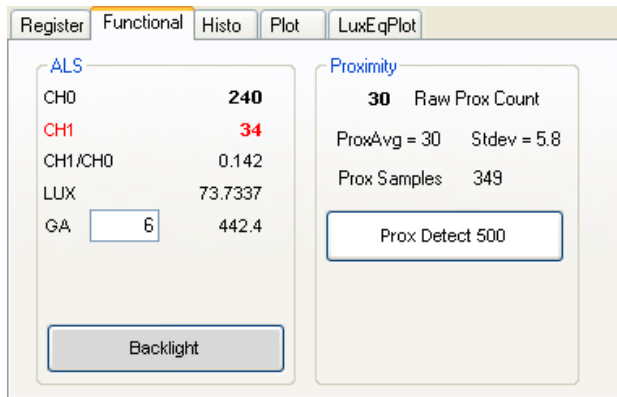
Register Functional Histo Plot LuxEqPlot

ALS

| | |
|---|---|
| CH0 | 240 |
| CH1 | 34 |
| CH1/CH0 | 0.142 |
| LUX | 73.7337 |
| GA 6 | 442.4 |

Backlight

Proximity

30 Raw Prox Count

ProxAvg = 30 Stdev = 5.8

Prox Samples 349

Prox Detect 500